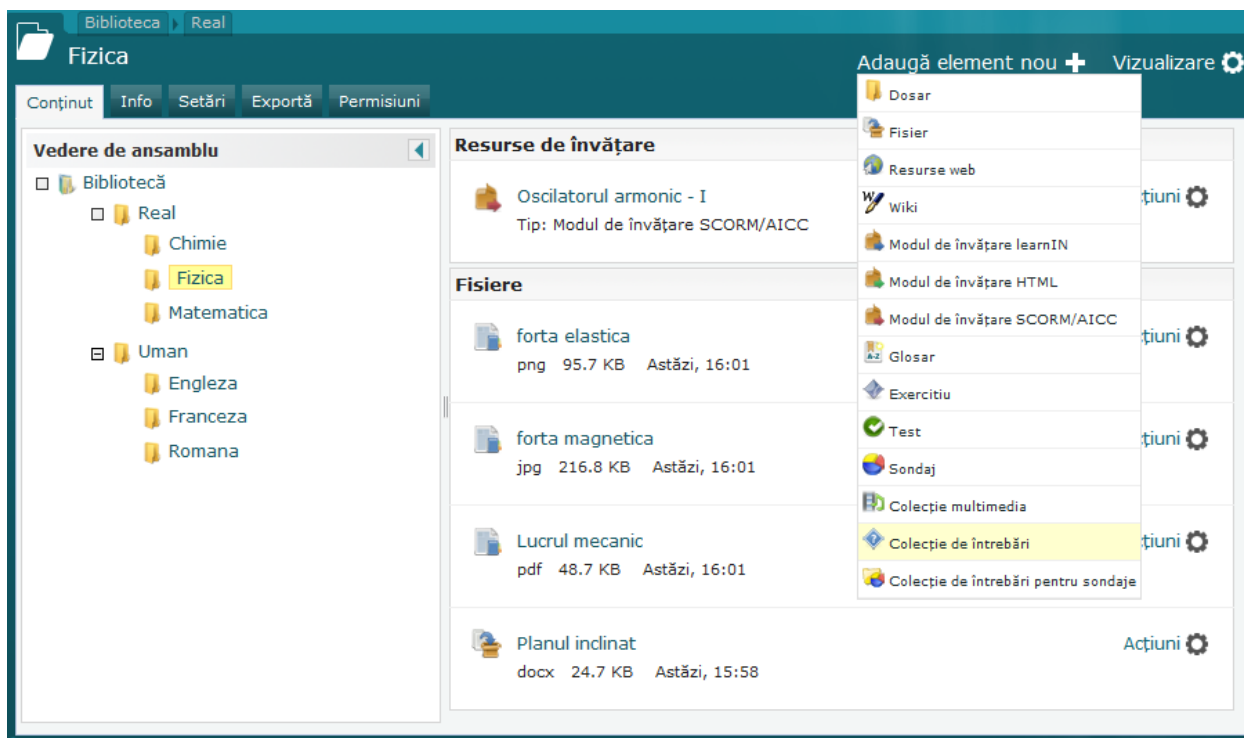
Biblioteca Real

Fizica

Adaugă element nou Vizualizare

Conținut Info Setări Exportă Permisiuni

Vedere de ansamblu

Bibliotecă
Real
Chimie
Fizica
Matematica
Uman
Engleza
Franceza
Romana

Resurse de învățare

Oscilatorul armonic - I
Tip: Modul de învățare SCORM/AICC
Acțiuni

Fisiere

forta elastica
png 95.7 KB Astăzi, 16:01
Acțiuni

forta magnetica
jpg 216.8 KB Astăzi, 16:01
Acțiuni

Lucrul mecanic
pdf 48.7 KB Astăzi, 16:01
Acțiuni

Planul inclinat
docx 24.7 KB Astăzi, 15:58
Acțiuni

Dosar
Fisier
Resurse web
Wiki
Modul de învățare learnIN
Modul de învățare HTML
Modul de învățare SCORM/AICC
Glosar
Exercitiu
Test
Sondaj
Colecție multimedia
Colecție de întrebări
Colecție de întrebări pentru sondaje